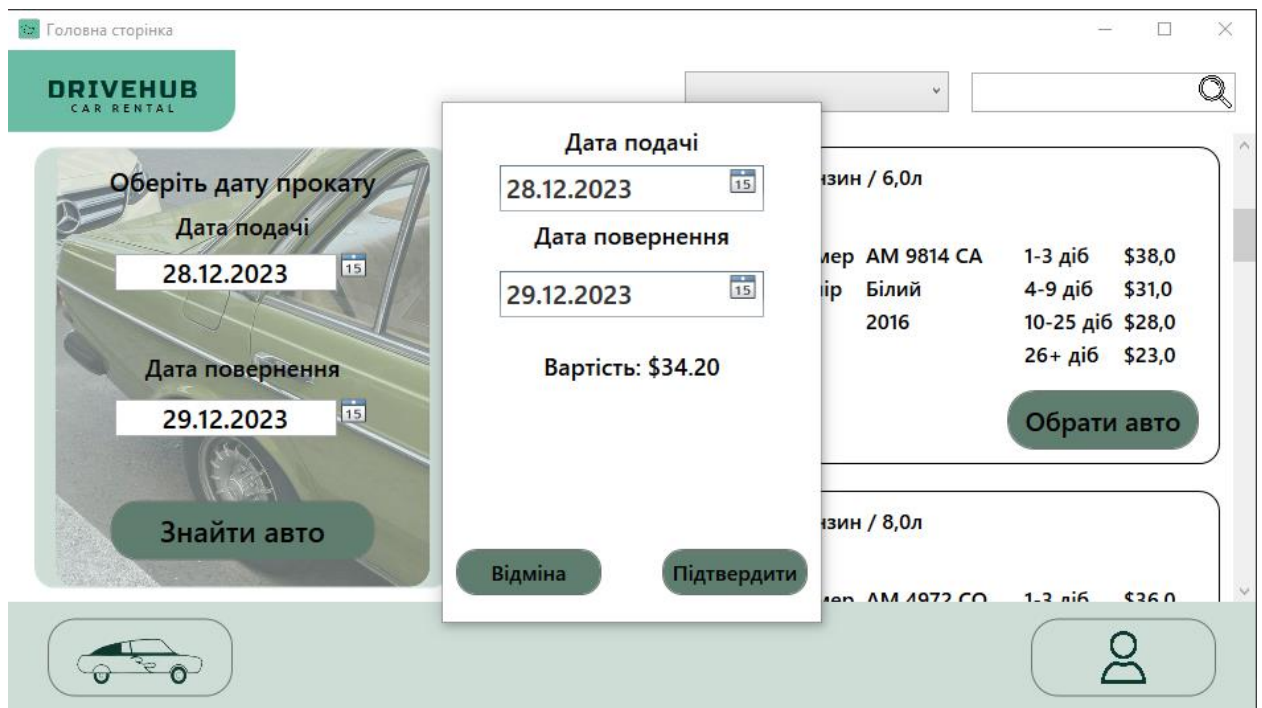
Головна сторінка

DRIVEHUB
CAR RENTAL

Оберіть дату прокату
Дата подачі
28.12.2023 15
Дата повернення
29.12.2023 15
Знайти авто

Дата подачі
28.12.2023 15
Дата повернення
29.12.2023 15
Вартість: $34.20
Відміна
Підтвердити

нзин / 6,0л
мер AM 9814 CA
ір Білий
2016
1-3 діб $38,0
4-9 діб $31,0
10-25 діб $28,0
26+ діб $23,0
Обрати авто

нзин / 8,0л
мер AM 4972 CO
1-3 діб $36,0